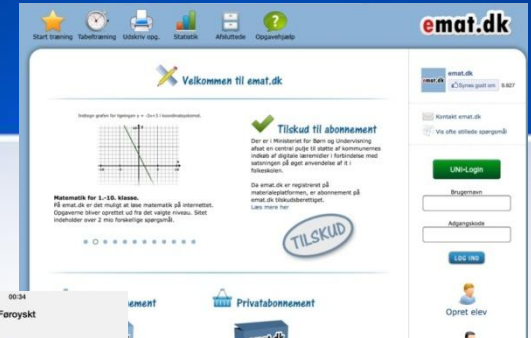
Start træning Tabeltræning Udskriv opg. Statistik Afsluttede Opgavehjælp

emat.dk

Velkommen til emat.dk

Indtegn grafen for ligningen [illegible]

Matematik for 1.-10. klasse.
På emat.dk er det muligt at løse matematik på internettet. Opgaverne bliver oprettet ud fra det valgte niveau. Sitet indeholder over 2 mio forskellige spørgsmål.

Tilskud til abonnement
Der er i Ministeriet for Børn og Undervisning afsat en central pulje til støtte af kommunernes indkøb af digitale læremidler i forbindelse med satsningen på øget anvendelse af it i folkeskolen.

Da emat.dk er registreret på materialeplatformen, er abonnement på emat.dk tilskudsberettiget.
Læs mere her

TILSKUD

emat.dk
Synes godt om 6.827

Kontakt emat.dk
Vis ofte stillede spørgsmål

UNI•Login
Brugernavn
Adgangskode
LOG IND

Opret elev

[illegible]nement

Privatabonnement

00:34
Føroyskt